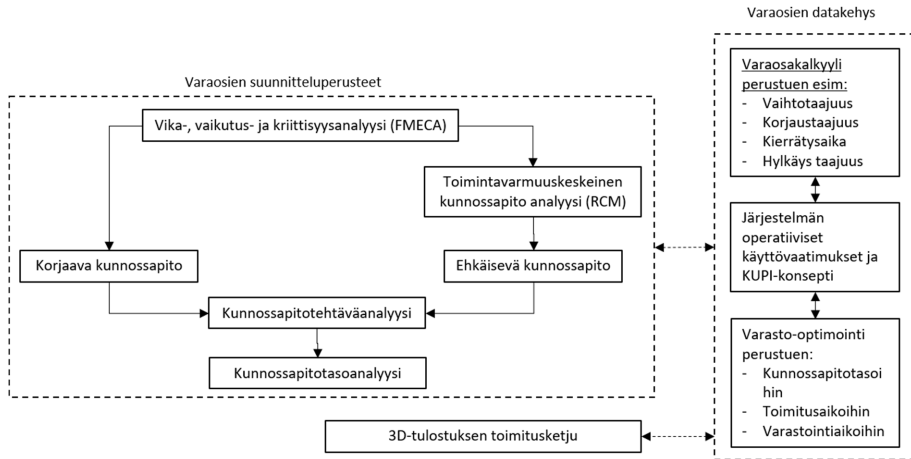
Varaosien datakehys

Varaosien suunnitteluperusteet

Vika-, vaikutus- ja kriittisyysanalyysi (FMECA)

Toimintavarmuuskeskeinen kunnossapito analyysi (RCM)

Korjaava kunnossapito

Ehkäisevä kunnossapito

Kunnossapitotehtäväanalyysi

Kunnossapitotasoanalyysi

3D-tulostuksen toimitusketju

Varaosakalkyyli perustuen esim:
- Vaihtotaajuus
- Korjaustaajuus
- Kierrätysaika
- Hylkäys taajuus

Järjestelmän operatiiviset käyttövaatimukset ja KUPI-konsepti

Varasto-optimointi perustuen:
- Kunnossapitotasoihin
- Toimitusaikoihin
- Varastointiaikoihin